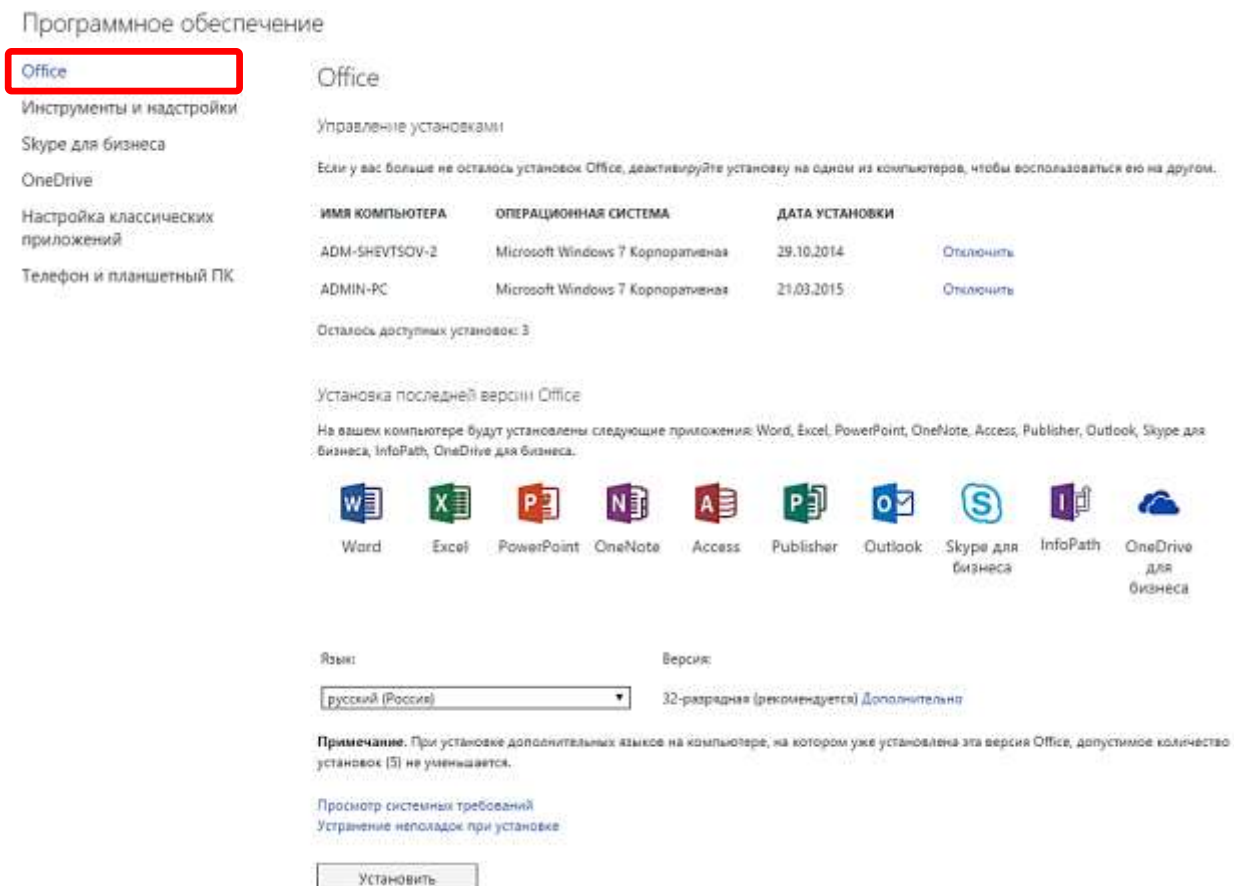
Программное обеспечение

Office

Инструменты и надстройки

Skype для бизнеса

OneDrive

Настройка классических приложений

Телефон и планшетный ПК

Office

Управление установками

Если у вас больше не осталось установок Office, деактивируйте установку на одном из компьютеров, чтобы воспользоваться ею на другом.

| ИМЯ КОМПЬЮТЕРА | ОПЕРАЦИОННАЯ СИСТЕМА | ДАТА УСТАНОВКИ | |
|---|---|---|---|
| ADM-SHEVTSOV-2 | Microsoft Windows 7 Корпоративная | 29.10.2014 | Отключить |
| ADMIN-PC | Microsoft Windows 7 Корпоративная | 21.03.2015 | Отключить |

Осталось доступных установок: 3

Установка последней версии Office

На вашем компьютере будут установлены следующие приложения: Word, Excel, PowerPoint, OneNote, Access, Publisher, Outlook, Skype для бизнеса, InfoPath, OneDrive для бизнеса.

Word Excel PowerPoint OneNote Access Publisher Outlook Skype для бизнеса InfoPath OneDrive для бизнеса

Язык:

русский (Россия)

Версия:

32-разрядная (рекомендуется) Дополнительно

Примечание. При установке дополнительных языков на компьютере, на котором уже установлена эта версия Office, допустимое количество установок (5) не уменьшается.

Просмотр системных требований

Устранение неполадок при установке

Установить